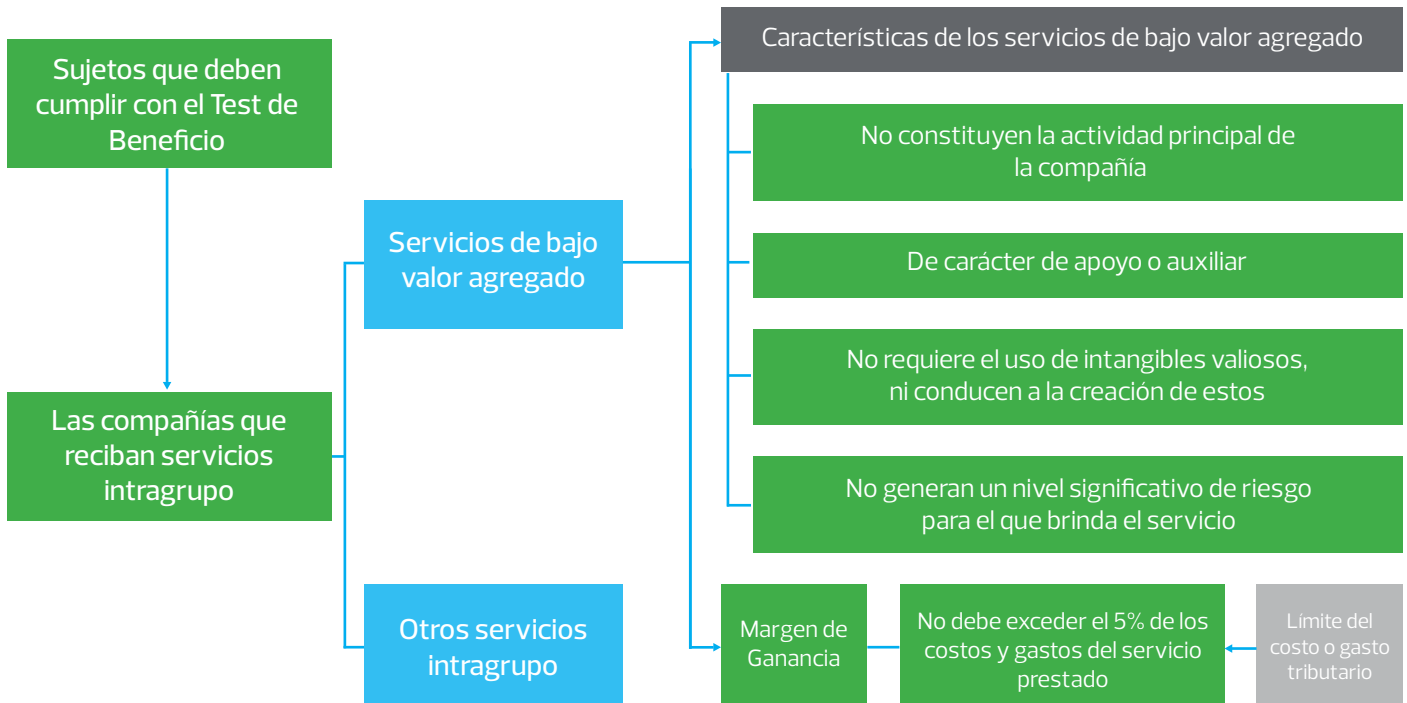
Sujetos que deben cumplir con el Test de Beneficio

Las compañías que reciban servicios intragrupo

Servicios de bajo valor agregado

Otros servicios intragrupo

Características de los servicios de bajo valor agregado

No constituyen la actividad principal de la compañía

De carácter de apoyo o auxiliar

No requiere el uso de intangibles valiosos, ni conducen a la creación de estos

No generan un nivel significativo de riesgo para el que brinda el servicio

Margen de Ganancia

No debe exceder el 5% de los costos y gastos del servicio prestado

Límite del costo o gasto tributario